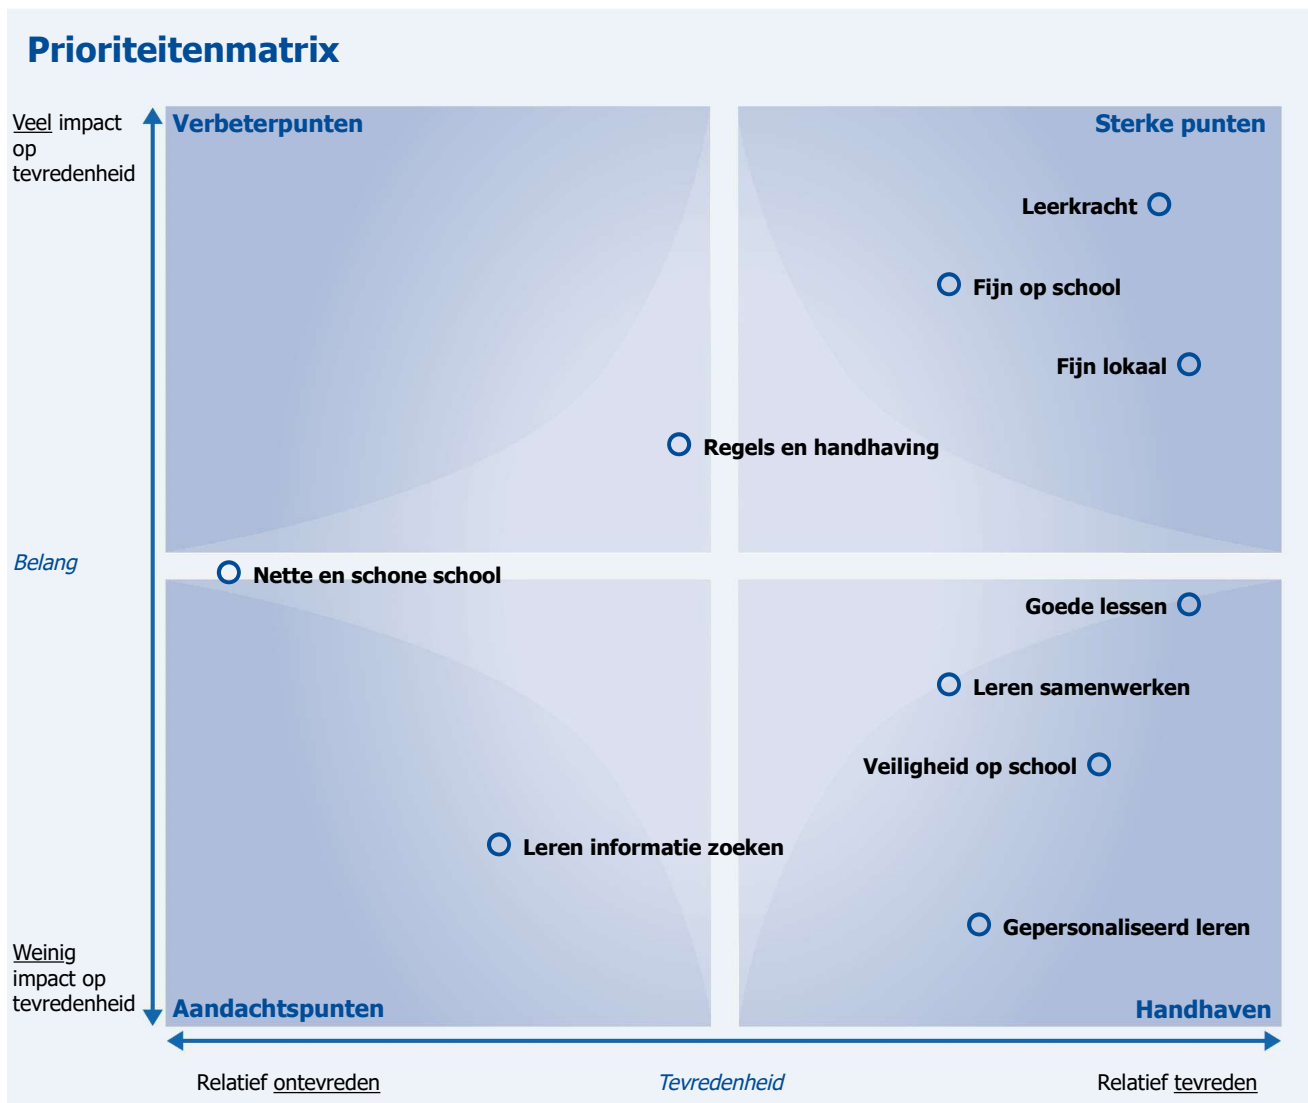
Prioriteitenmatrix

Veel impact op tevredenheid

Belang

Weinig impact op tevredenheid

Verbeterpunten

Sterke punten

Leerkracht

Fijn op school

Fijn lokaal

Regels en handhaving

Nette en schone school

Goede lessen

Leren samenwerken

Veiligheid op school

Leren informatie zoeken

Gepersonaliseerd leren

Aandachtspunten

Handhaven

Relatief ontevreden

Tevredenheid

Relatief tevreden